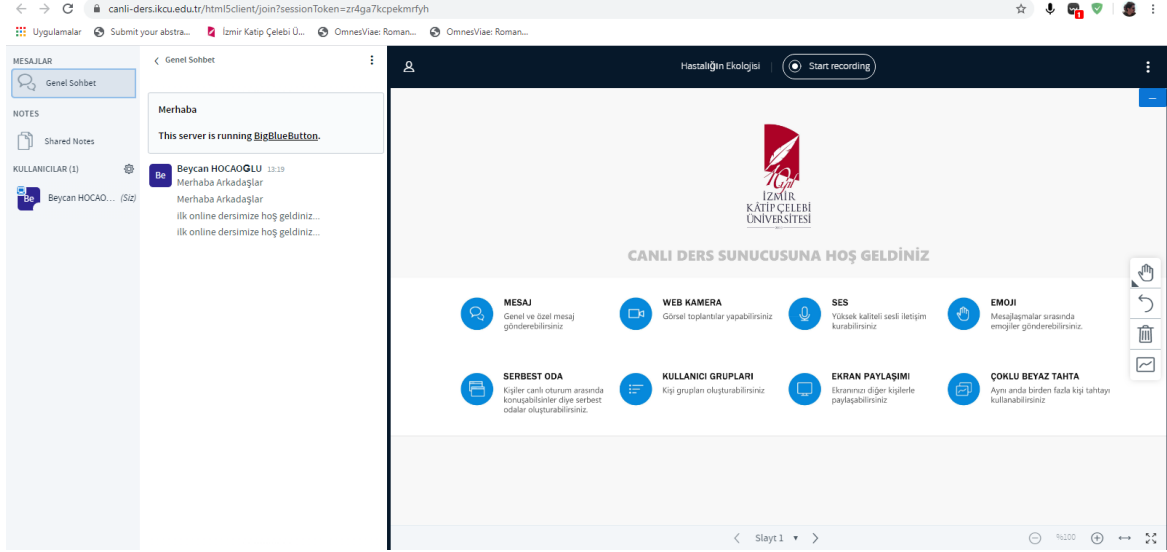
canli-ders.ikcu.edu.tr/html5client/join?sessionToken=zr4ga7kcpekmrfyh

Uygulamalar Submit your abstra... İzmir Katip Çelebi Ü... OmnesViae: Roman... OmnesViae: Roman...

MESAJLAR
Genel Sohbet
NOTES
Shared Notes
KULLANICILAR (1)
Be Beycan HOCAO... (Siz)

Genel Sohbet

Merhaba
This server is running BigBlueButton.

Be Beycan HOCAOĞLU 13:19
Merhaba Arkadaşlar
Merhaba Arkadaşlar
ilk online dersimize hoş geldiniz...
ilk online dersimize hoş geldiniz...

Hastalığın Ekolojisi Start recording

İZMİR KATİP ÇELEBİ ÜNİVERSİTESİ

CANLI DERS SUNUCUSUNA HOŞ GELDİNİZ

MESAJ
Genel ve özel mesaj gönderebilirsiniz

WEB KAMERA
Görsel toplantılar yapabilirsiniz

SES
Yüksek kaliteli sesli iletişim kurabilirsiniz

EMOJİ
Mesajlaşmalar sırasında emojiler gönderebilirsiniz.

SERBEST ODA
Kişiler canlı oturum arasında konuşabilsinler diye serbest odalar oluşturabilirsiniz.

KULLANICI GRUPLARI
Kişi grupları oluşturabilirsiniz

EKRAN PAYLAŞIMI
Ekranınızı diğer kişilerle paylaşabilirsiniz

ÇOKLU BEYAZ TAHTA
Aynı anda birden fazla kişi tahtayı kullanabilirsiniz

Slayt 1 %100